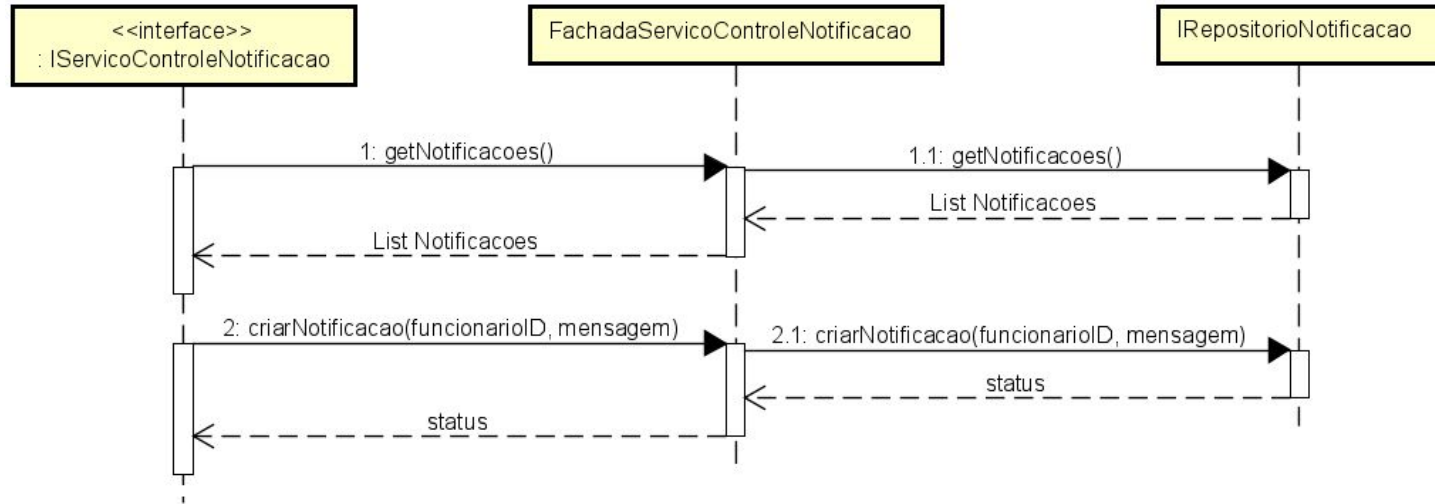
<<interface>>
: IServicoControleNotificacao

FachadaServicoControleNotificacao

IRepositorioNotificacao

1: getNotificacoes()

1.1: getNotificacoes()

List Notificacoes

List Notificacoes

2: criarNotificacao(funcionarioID, mensagem)

2.1: criarNotificacao(funcionarioID, mensagem)

status

status